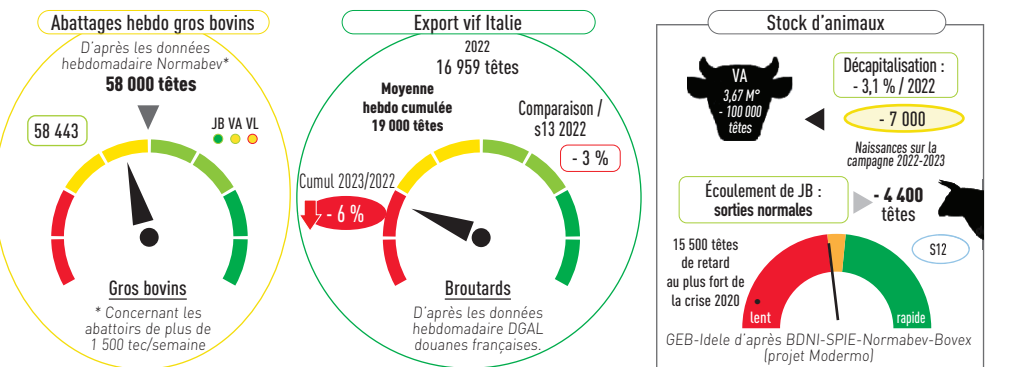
Abattages hebdo gros bovins

D'après les données hebdomadaire Normabev*

58 000 têtes

58 443

JB VA VL

Gros bovins

* Concernant les abattoirs de plus de 1 500 tec/semaine

Export vif Italie

2022
16 959 têtes

Moyenne hebdo cumulée
19 000 têtes

Comparaison / s13 2022

- 3 %

Cumul 2023/2022

- 6 %

Broutards

D'après les données hebdomadaire DGAL douanes françaises.

Stock d'animaux

VA
3,67 M°
- 100 000 têtes

Décapitalisation :
- 3,1 % / 2022

- 7 000

Naissances sur la campagne 2022-2023

Écoulement de JB :
sorties normales

- 4 400 têtes

15 500 têtes de retard au plus fort de la crise 2020

S12

lent

rapide

GEB-Idele d'après BDNI-SPIE-Normabev-Bovex (projet Modermo)